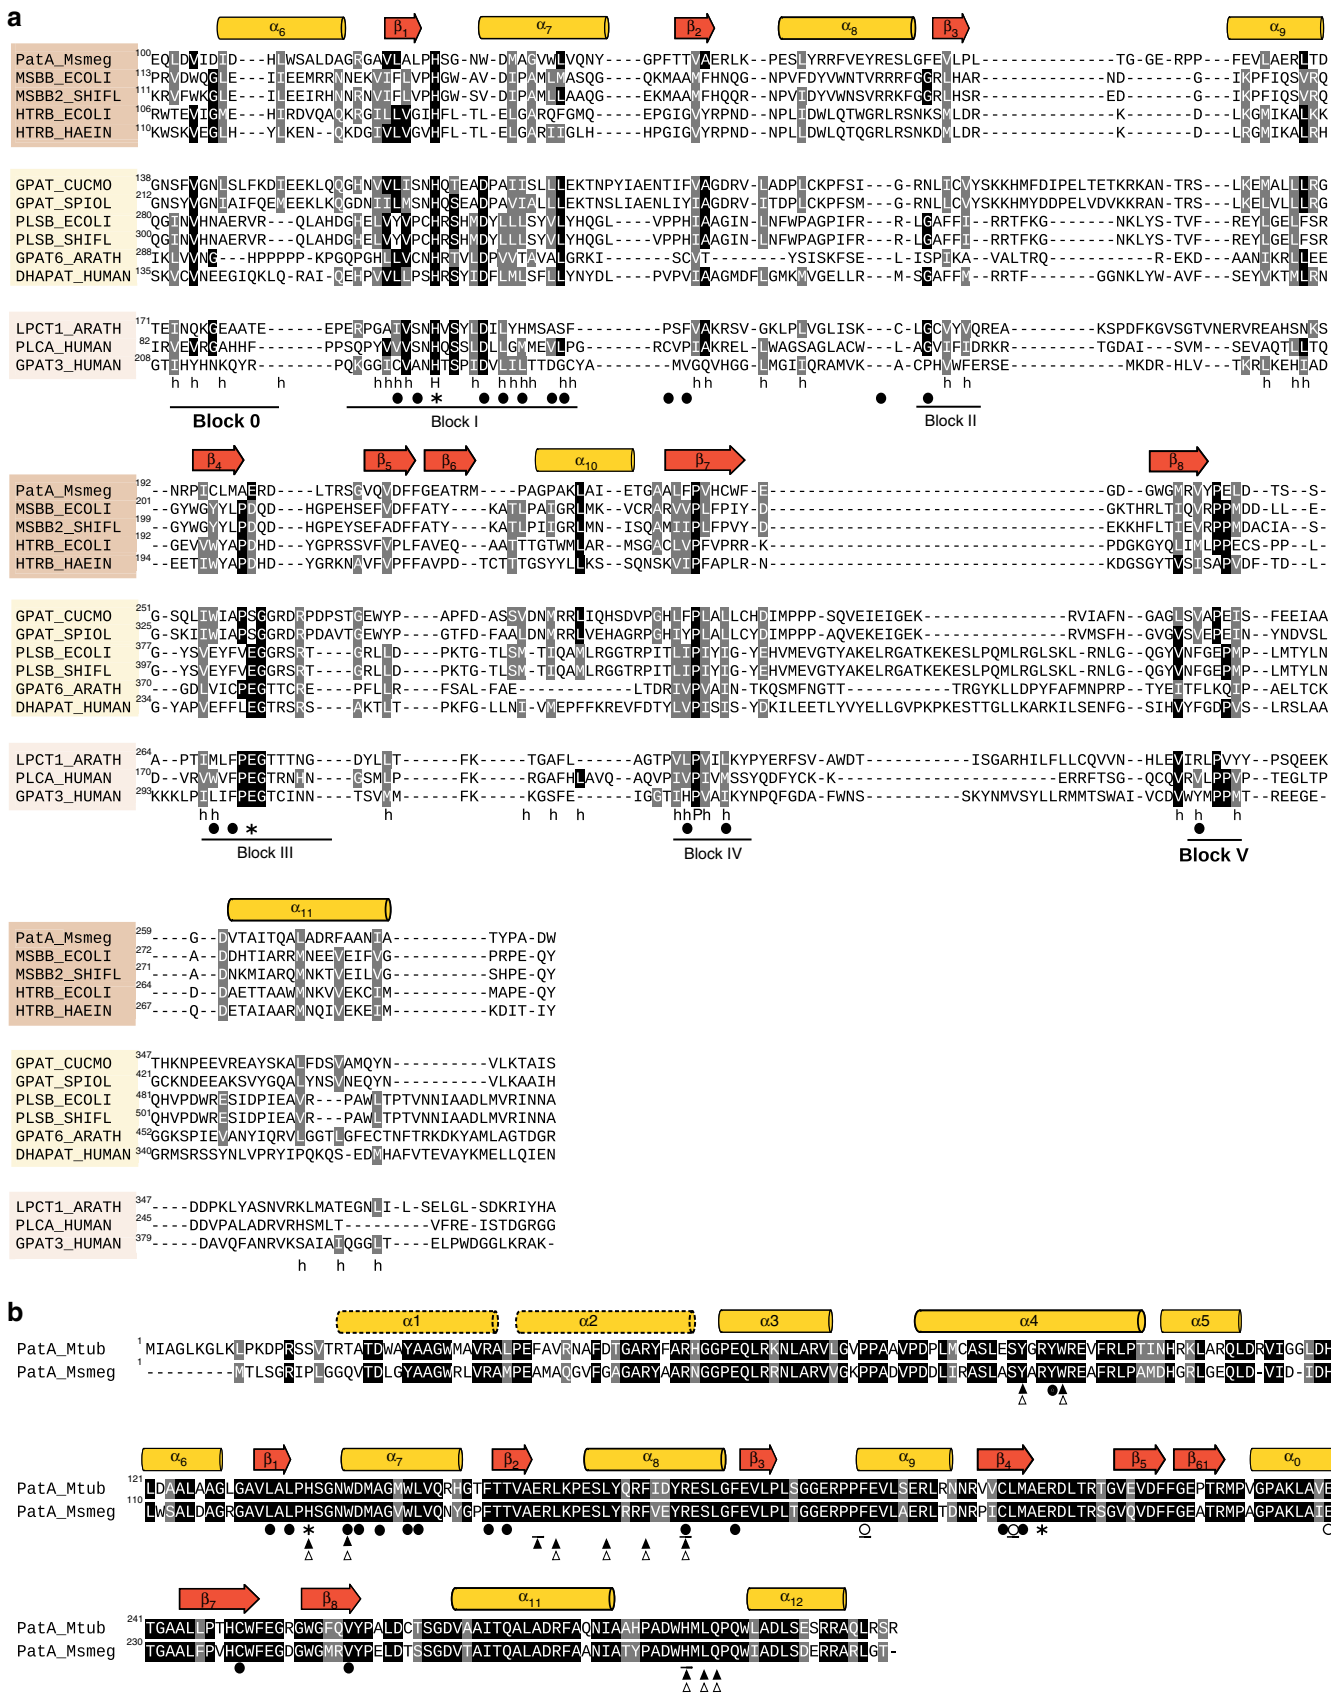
a

α6 β1 α7 β2 α8 β3 α9

PatA_Msmeg 100 EQLDVIDID---HLWSALDAGRGAVLALPHSG-NW-DMAGVWLVQNY----GPFTTVAERLK--PESLYRRFVEYRESLGFEVLPL-------------TG-GE-RPP---FEVLAERLTD
MSBB_ECOLI 113 PRVDWQGLE---IEEMRRNNEKVIFLVPHGW-AV-DIPAMLMASQG----QKMAAMFHNQG--NPVFDYVWNTVRRRFGGRLHAR-------------ND-------G---IKPFIQSVRQ
MSBB2_SHIFL 111 KRVFWKGLE---IEEIRHNNRNVIFLVPHGW-SV-DIPAMLLAAQG----EKMAAMFHQQR--NPVIDYVWNSVRRKFGGRLHSR-------------ED-------G---IKPFIQSVRQ
HTRB_ECOLI 106 RWTEVIGME---HIRDVQAQKRGILLVGIHFL-TL-ELGARQFGMQ----EPGIGVYRPND--NPLIDWLQTWGRLRSNKSMLDR-------------K-------D---LRGMIKALKK
HTRB_HAEIN 110 KWSKVEGLH---YLKEN--QKDGIVLVGVHFL-TL-ELGARIIGLH----HPGIGVYRPND--NPLLDWLQTQGRLRSNKDMLDR-------------K-------D---LRGMIKALRH

GPAT_CUCMO 138 GNSFVGNLSLFKDIEEKLQQGHNVVLISNHQTEADPAIISLLLEKTNPYIAENTIFVAGDRV-LADPLCKPFSI---G-RNLICVYSKKHMFDIPELTETKRKAN-TRS---LKEMALLLRG
GPAT_SPIOL 212 GNSYVGNIAIFQEMEEKLKQGDNIILMSNHQSEADPAVIALLLEKTNSLIAENLIYIAGDRV-ITDPLCKPFSM---G-RNLLCVYSKKHMYDDPELVDVKKRAN-TRS---LKELVLLLRG
PLSB_ECOLI 280 QGINVHNAERVR---QLAHDGHELVYVPCHRSHMDYLLLSYVLYHQGL----VPPHIAAGIN-LNFWPAGPIFR---R-LGAFFI--RRTFKG-------NKLYS-TVF---REYLGELFSR
PLSB_SHIFL 300 QGINVHNAERVR---QLAHDGHELVYVPCHRSHMDYLLLSYVLYHQGL----VPPHIAAGIN-LNFWPAGPIFR---R-LGAFFI--RRTFKG-------NKLYS-TVF---REYLGELFSR
GPAT6_ARATH 288 IKLVVNG---HPPPPP-KPGQPGHLLVCNHRTVLDPVVTAVALGRKI-------SCVT--------YSISKFSE---L-ISPIKA--VALTRQ-----------R-EKD---AANIKRLLEE
DHAPAT_HUMAN 135 SKVCVNEEGIQKLQ-RAI-QEHPVVLLPSHRSYIDFLMLSFLLYNYDL----PVPVIAAGMDFLGMKMVGELLR---M-SGAFFM--RRTF-------GGNKLYW-AVF---SEYVKTMLRN

LPCT1_ARATH 171 TEINQKGEAATE------EPERPGAIVSNHVSYLDILYHMSASF---------PSFVAKRSV-GKLPLVGLISK---C-LGCVYVQREA---------KSPDFKGVSGTVNERVREAHSNKS
PLCA_HUMAN 82 IRVEVRGAHHF-------PPSQPYVVVSNHQSSLDLLGMMEVLPG------RCVPIAKREL-LWAGSAGLACW---L-AGVIFIDRKR--------------TGDAI---SVM---SEVAQTLLTQ
GPAT3_HUMAN 208 GTIHYHNKQYR--------PQKGGICVANHTSPIDVLILTTDGCYA-------MVGQVHGG-LMGIIQRAMVK---A-CPHVWFERSE-------------MKDR-HLV---TKRLKEHIAD
h h h h hhhh H h hhhh hh hh h h h h h hh

Block 0 Block I Block II

β4 β5 β6 α10 β7 β8

PatA_Msmeg 192 --NRPICLMAERD----LTRSGVQVDFFGEATRM----PAGPAKLAI--ETGAALFPVHCWF-E----------------------------------------GD--GWGMRVYPELD--TS--S-
MSBB_ECOLI 201 --GYWGYYLPDQD---HGPEHSEFVDFFATY----KATLPAIGRLMK--VCRARVVPLFPIY-D----------------------------------------GKTHRLTIQVRPPMDD-LL--E-
MSBB2_SHIFL 199 --GYWGYYLPDQD---HGPEYSEFADFFATY----KATLPIIGRLMN--ISQAMIIPLFPVY-D----------------------------------------EKKHFLTIEVRPPMDACIA--S-
HTRB_ECOLI 192 --GEVVWYAPDHD---YGPRSSVFVPLFAVEQ----AATTTGTWMLAR--MSGACLVPFVPRR-K----------------------------------------PDGKGYQLIMLPPECS-PP--L-
HTRB_HAEIN 194 --EETIWYAPDHD---YGRKNAVFVPFFAVPD---TCTTTGSYYLLKS--SQNSKVIPFAPLR-N----------------------------------------KDGSGYTVSISAPVDF-TD--L-

GPAT_CUCMO 251 G-SQLIWIAPSGGRDRPDPSTGEWYP----APFD-ASSVDNMRRLIQHSDVPGHLFPLALLCHDIMPPP-SQVEIEIGEK---------------RVIAFN--GAGLSVAPEIS--FEEIAA
GPAT_SPIOL 325 G-SKIIWIAPSGGRDRPDAVTGEWYP----GTFD-FAALDNMRRLVEHAGRPGHIYPLALLCYDIMPPP-AQVEKEIGEK---------------RVMSFH--GVGVSVEPEIN--YNDVSL
PLSB_ECOLI 377 G--YSVEYFVEGGRSRT----GRLLD----PKTG-TLSM-TIQAMLRGGTRPITLIPIYIG-YEHVMEVGTYAKELRGATKEKESLPQMLRGLSKL-RNLG--QGYVNFGEPMP--LMTYLN
PLSB_SHIFL 397 G--YSVEYFVEGGRSRT----GRLLD----PKTG-TLSM-TIQAMLRGGTRPITLIPIYIG-YEHVMEVGTYAKELRGATKEKESLPQMLRGLSKL-RNLG--QGYVNFGEPMP--LMTYLN
GPAT6_ARATH 370 ---GDLVICPEGTTCRE----PFLLR----FSAL-FAE------------LTDRIVPVAIN-TKQSMFNGTT-----------TRGYKLLDPYFAFMNPRP--TYEITFLKQIP--AELTCK
DHAPAT_HUMAN 234 G-YAPVEFFLEGTRSRS----AKTLT----PKFG-LLNI-VMEPFFKREVFDTYLVPISIS-YDKILEETLYVYELLGVPKPKESTTGLLKARKILSENFG--SIHVYFGDPVS--LRSLAA

LPCT1_ARATH 264 A--PTIMLFPEGTTTNG----DYLLT------FK-----TGAFL------AGTPVLPVILKYPYERFSV-AWDT-----------ISGARHILFLLCQVVN--HLEVIRLPVYY--PSQEEK
PLCA_HUMAN 170 D--VRVWVFPEGTRNHN----GSMLP------FK-----RGAFHLAVQ--AQVPIVPIVMSSYQDFYCK-K-----------------------ERRFTSG--QCQVRVLPPVP--TEGLTP
GPAT3_HUMAN 293 KKKLPILIFPEGTCINN----TSVMM------FK-----KGSFE------IGGTIHPVAIKYNPQFGDA-FWNS---------SKYNMVSYLLRMMTSWAI-VCDVWYMPPMT--REEGE-
hh h h h h hhPh h h h h

Block III Block IV Block V

α11

PatA_Msmeg 259 ----G--DVTAITQALADRFAANIA----------TYPA-DW
MSBB_ECOLI 272 ----A--DDHTIARRMNEEVEIFVG----------PRPE-QY
MSBB2_SHIFL 271 ----A--DNKMIARQMNKTVEILVG----------SHPE-QY
HTRB_ECOLI 264 ----D--DAETTAAWMNKVVEKCIM----------MAPE-QY
HTRB_HAEIN 267 ----Q--DETAIAARMNQIVEKEIM----------KDIT-IY

GPAT_CUCMO 347 THKNPEEVREAYSKALFDSVAMQYN----------VLKTAIS
GPAT_SPIOL 421 GCKNDEEAKSVYGQALYNSVNEQYN----------VLKAAIH
PLSB_ECOLI 481 QHVPDWRESIDPIEAVR---PAWLTPTVNNIAADLMVRINNA
PLSB_SHIFL 501 QHVPDWRESIDPIEAVR---PAWLTPTVNNIAADLMVRINNA
GPAT6_ARATH 452 GGKSPIEVANYIQRVLGGTLGFECTNFTRKDKYAMLAGTDGR
DHAPAT_HUMAN 340 GRMSRSSYNLVPRYIPQKQS-EDMHAFVTEVAYKMELLQIEN

LPCT1_ARATH 347 ----DDPKLYASNVRKLMATEGNLI-L-SELGL-SDKRIYHA
PLCA_HUMAN 245 ----DDVPALADRVRHSMLT---------VFRE-ISTDGRGG
GPAT3_HUMAN 379 -----DAVQFANRVKSAIAIQGGLT----ELPWDGGLKRAK-
h h h

b

α1 α2 α3 α4 α5

PatA_Mtub 1 MIAGLKGLKLPKDPRSSVTRTATDWAYAAGWMAVRALPEFAVRNAFDTGARYFARHGGPEQLRKNLARVLGVPPAAVPDPLMCASLESYGRYWREVFRLPTINHRKLARQLDRVIGGLDH
PatA_Msmeg 1 ---------MTLSGRIPLGGQVTDLGYAAGWRLVRAMPEAMAQGVFGAGARYAARNGGPEQLRRNLARVVGKPPADVPDDLIRASLASYARYWREAFRLPAMDHGRLGEQLD-VID-IDH

α6 β1 α7 β2 α8 β3 α9 β4 β5 β61 α0

PatA_Mtub 121 LDAALAAGLGAVLALPHSGNWDMAGMWLVQRHGTFTTVAERLKPESLYQRFIDYRESLGFEVLPLSGGERPPFEVLSERLRNNRVVCLMAERDLTRTGVEVDFFGEPTRMPVGPAKLAVE
PatA_Msmeg 110 LWSALDAGRGAVLALPHSGNWDMAGVWLVQNYGPFTTVAERLKPESLYRRFVEYRESLGFEVLPLTGGERPPFEVLAERLTDNRPICLMAERDLTRSGVQVDFFGEATRMPAGPAKLAIE
* *

β7 β8 α11 α12

PatA_Mtub 241 TGAALLPTHCWFEGRGWGFQVYPALDCTSGDVAAITQALADRFAQNIAAHPADWHMLQPQWLADLSESRRAQLRSR
PatA_Msmeg 230 TGAALFPVHCWFEGDGWGMRVYPELDTSSGDVTAITQALADRFAANIATYPADWHMLQPQWIADLSDERRARLGT-